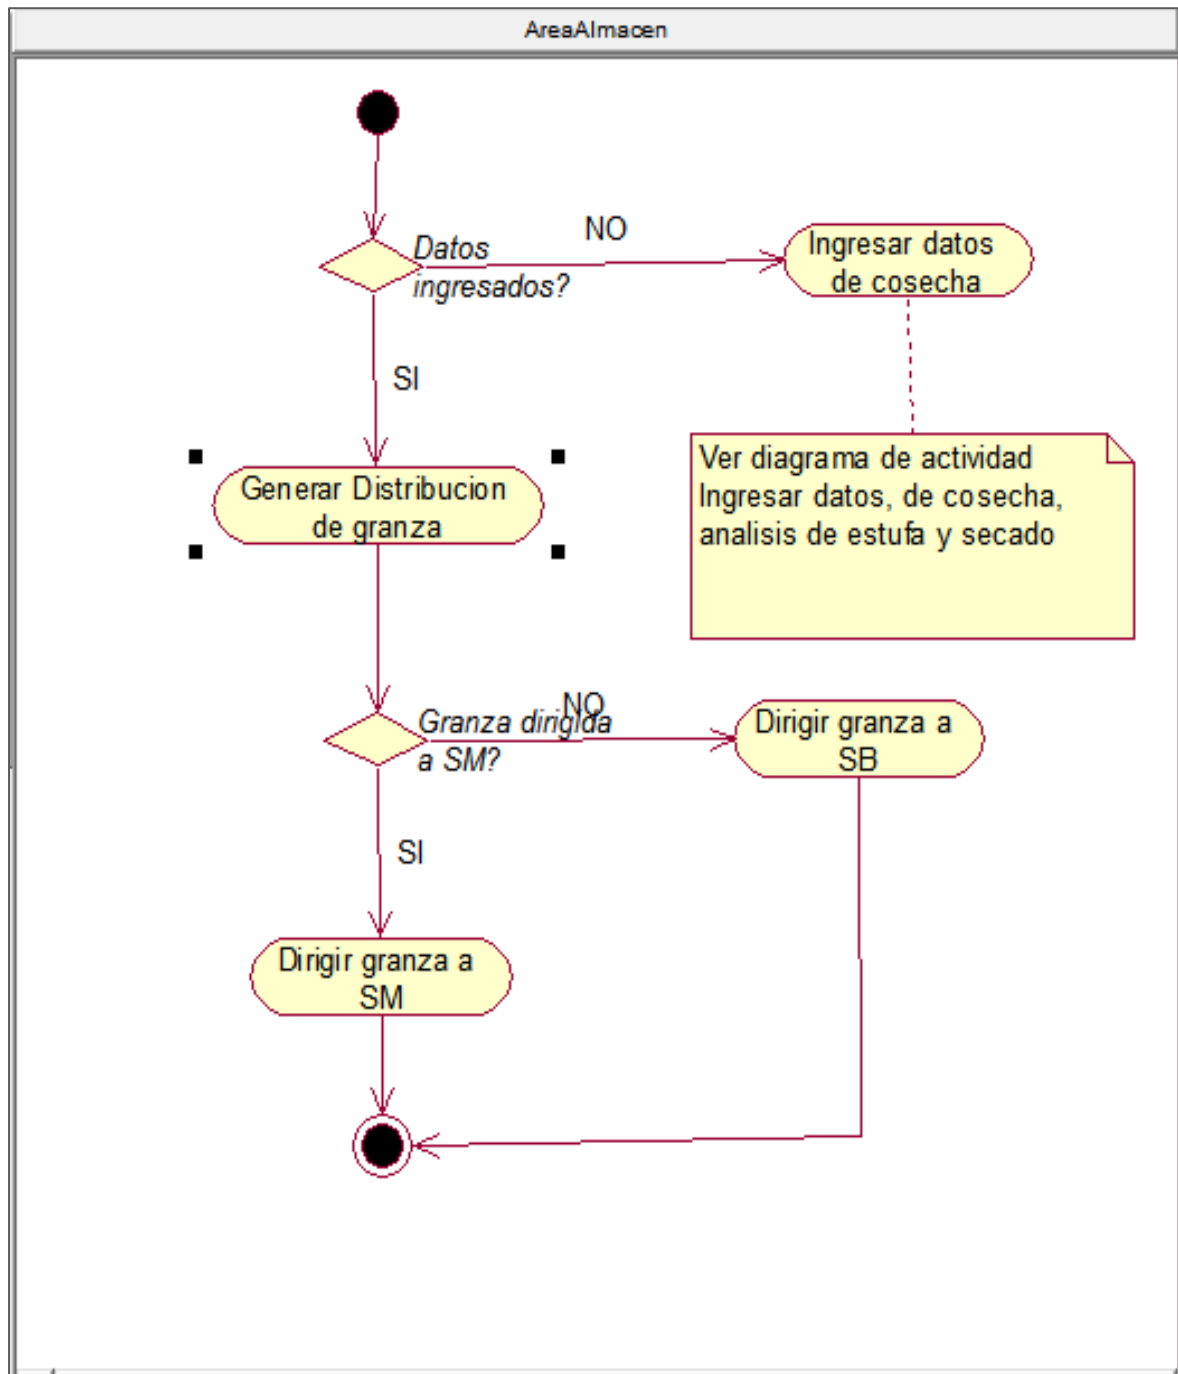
AreaAlmacen

Datos ingresados?

NO

Ingresar datos de cosecha

SI

Generar Distribucion de granza

Ver diagrama de actividad Ingresar datos, de cosecha, analisis de estufa y secado

Granza dirigida a SM?

NO

Dirigir granza a SB

SI

Dirigir granza a SM